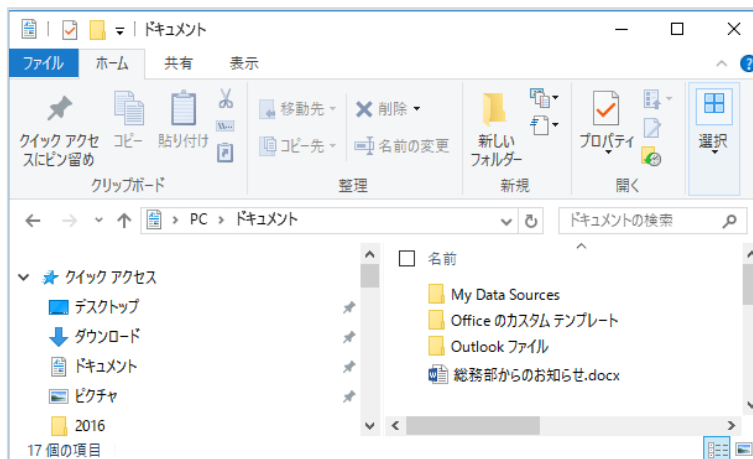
ドキュメント

ファイル ホーム 共有 表示

クイック アクセスにピン留め コピー 貼り付け
クリップボード

移動先 削除 コピー先 名前の変更
整理

新しいフォルダー
新規

プロパティ
開く

選択

PC › ドキュメント

ドキュメントの検索

クイック アクセス
デスクトップ
ダウンロード
ドキュメント
ピクチャ
2016

名前
My Data Sources
Office のカスタム テンプレート
Outlook ファイル
総務部からのお知らせ.docx

17 個の項目